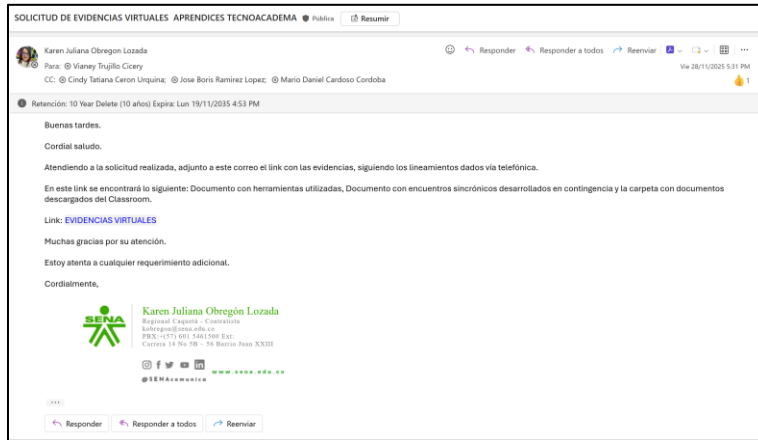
SOLICITUD DE EVIDENCIAS VIRTUALES APRENDICES TECNOACADEMA Pública Resumir

Karen Juliana Obregon Lozada
Para: Vianey Trujillo Cicery
CC: Cindy Tatiana Ceron Urquina; Jose Boris Ramirez Lopez; Mario Daniel Cardoso Cordoba

Responder Responder a todos Reenviar

Vie 28/11/2025 5:31 PM

1

Retención: 10 Year Delete (10 años) Expira: Lun 19/11/2035 4:53 PM

Buenas tardes.

Cordial saludo.

Atendiendo a la solicitud realizada, adjunto a este correo el link con las evidencias, siguiendo los lineamientos dados vía telefónica.

En este link se encontrará lo siguiente: Documento con herramientas utilizadas, Documento con encuentros sincrónicos desarrollados en contingencia y la carpeta con documentos descargados del Classroom.

Link: EVIDENCIAS VIRTUALES

Muchas gracias por su atención.

Estoy atenta a cualquier requerimiento adicional.

Cordialmente,

SENA
Karen Juliana Obregón Lozada
Regional Caquetá - Contratista
kobregon@sena.edu.co
PBX: +(57) 601 5461500 Ext:
Carrera 14 No 5B – 56 Barrio Juan XXIII

www.sena.edu.co
@SENAcomunica

...

Responder Responder a todos Reenviar